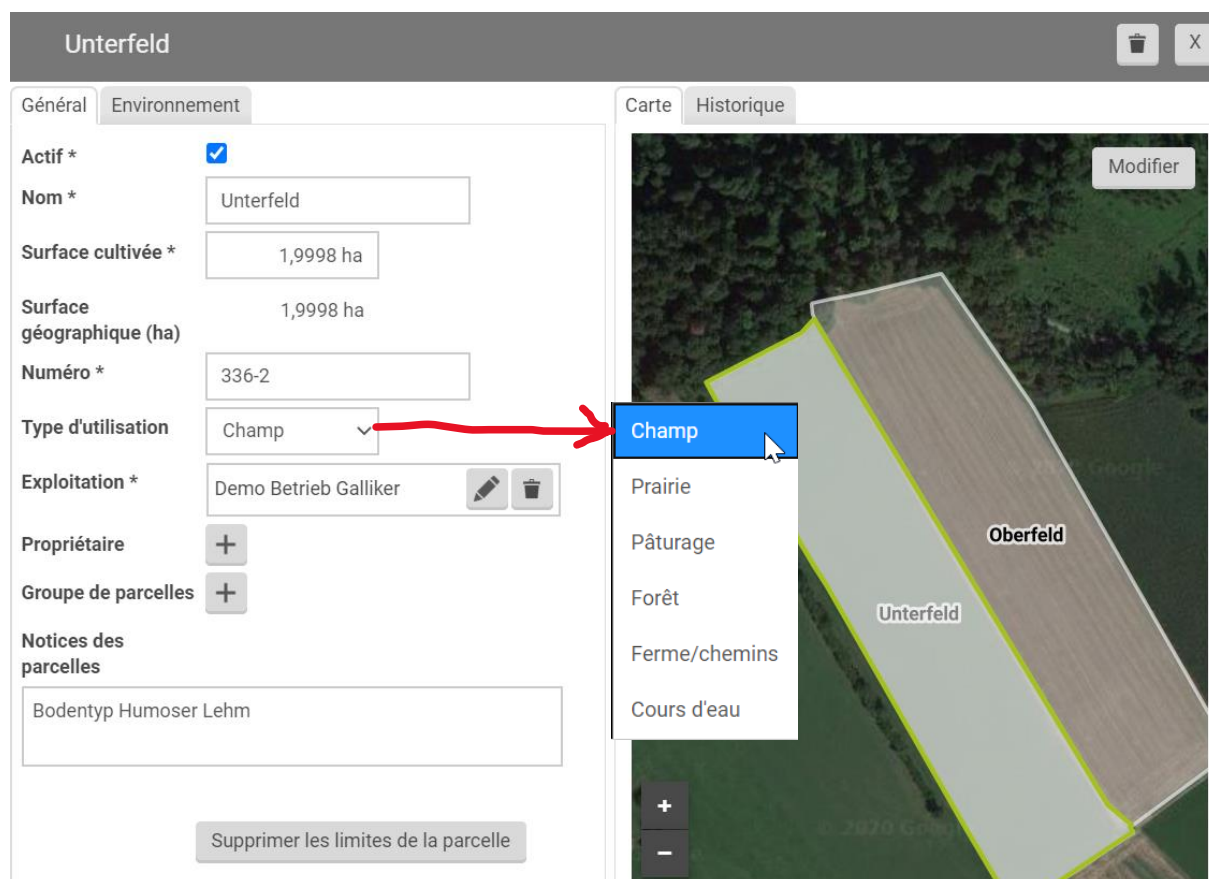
Unterfeld

X

Général | Environnement

Actif *

Nom * Unterfeld

Surface cultivée * 1,9998 ha

Surface géographique (ha) 1,9998 ha

Numéro * 336-2

Type d'utilisation Champ

Exploitation * Demo Betrieb Galliker

Propriétaire +

Groupe de parcelles +

Notices des parcelles

Bodentyp Humoser Lehm

Supprimer les limites de la parcelle

Carte | Historique

Modifier

Champ
Prairie
Pâturage
Forêt
Ferme/chemins
Cours d'eau

© 2020 Google

Oberfeld

Unterfeld

© 2020 Google

+
−